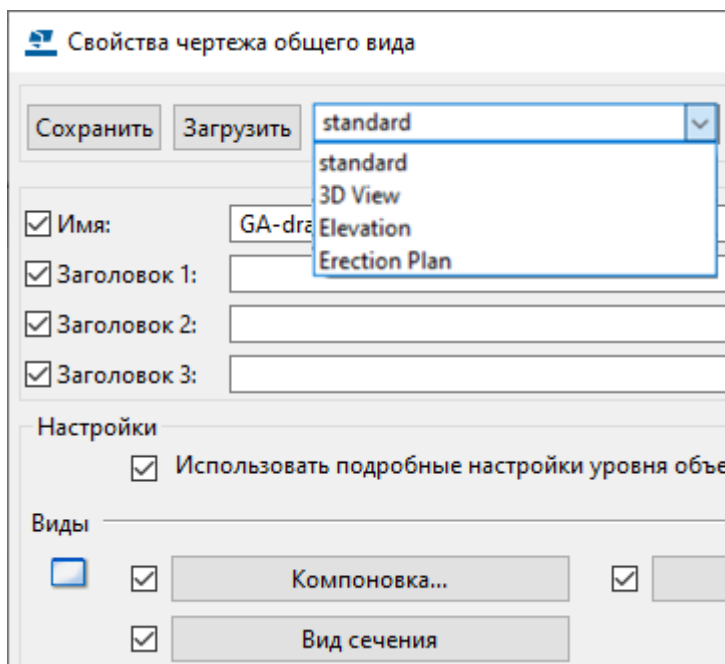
Свойства чертежа общего вида

Сохранить Загрузить standard

standard
3D View
Elevation
Erection Plan

Имя: GA-dra

Заголовок 1:

Заголовок 2:

Заголовок 3:

Настройки

Использовать подробные настройки уровня объе

Виды

Компоновка...

Вид сечения